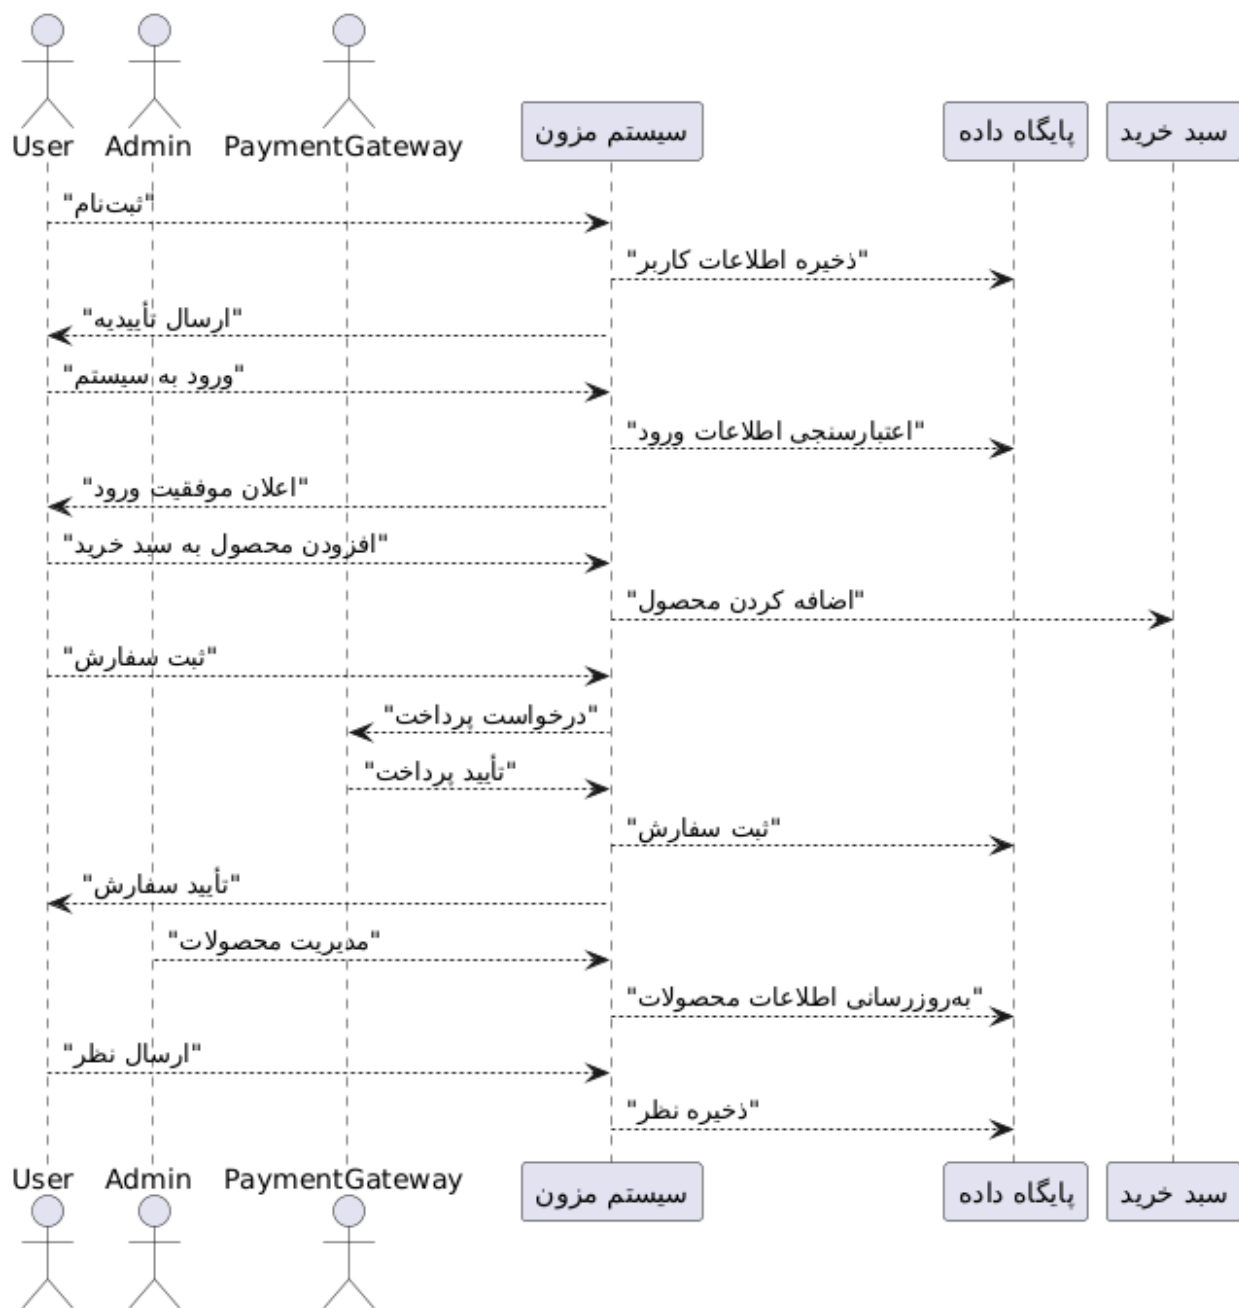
User
Admin
PaymentGateway
سیستم مزون
پایگاه داده
سبد خرید

"ثبت‌نام"
"ذخیره اطلاعات کاربر"
"ارسال تأییدیه"
"ورود به سیستم"
"اعتبارسنجی اطلاعات ورود"
"اعلان موفقیت ورود"
"افزودن محصول به سبد خرید"
"اضافه کردن محصول"
"ثبت سفارش"
"درخواست پرداخت"
"تأیید پرداخت"
"ثبت سفارش"
"تأیید سفارش"
"مدیریت محصولات"
"به‌روزرسانی اطلاعات محصولات"
"ارسال نظر"
"ذخیره نظر"

User
Admin
PaymentGateway
سیستم مزون
پایگاه داده
سبد خرید